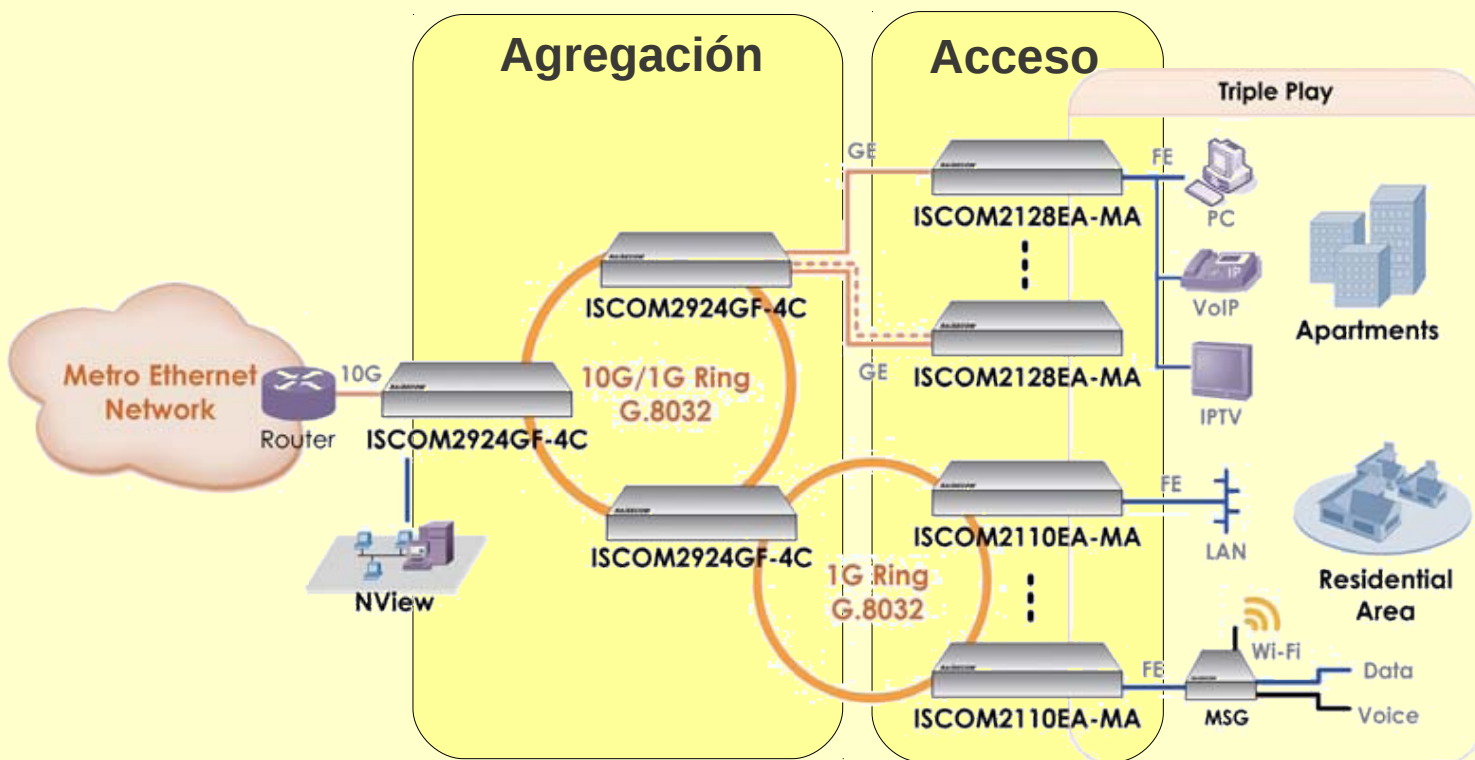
Agregación

Acceso

Triple Play

Metro Ethernet Network

Router

10G

ISCOM2924GF-4C

NView

ISCOM2924GF-4C

10G/1G Ring
G.8032

ISCOM2924GF-4C

1G Ring
G.8032

GE

GE

ISCOM2128EA-MA

ISCOM2128EA-MA

ISCOM2110EA-MA

ISCOM2110EA-MA

FE

PC

VoIP

IPTV

FE

LAN

FE

MSG

Wi-Fi

Data

Voice

Apartments

Residential Area